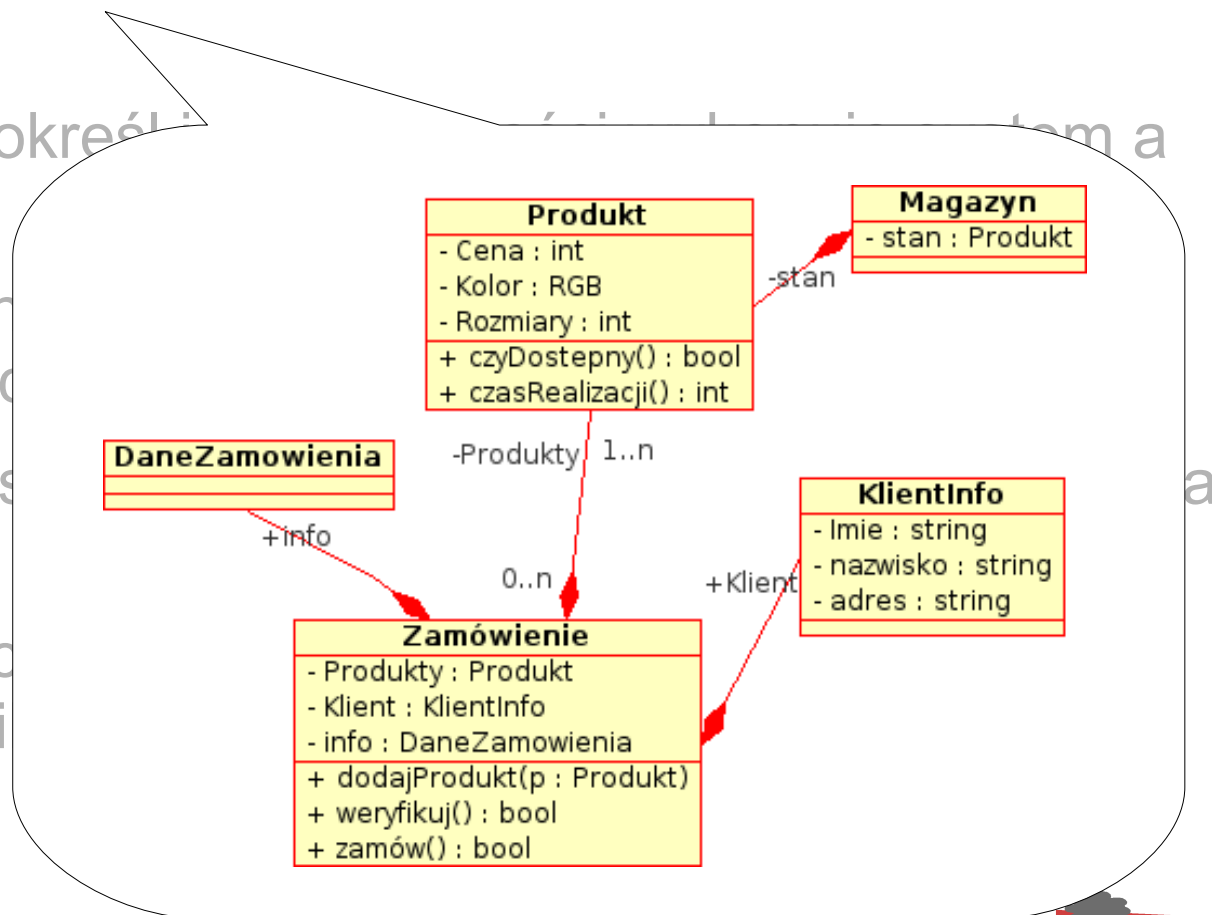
określ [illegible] tem a

Produkt
- Cena : int
- Kolor : RGB
- Rozmiary : int
+ czyDostepny() : bool
+ czasRealizacji() : int

Magazyn
- stan : Produkt

-stan

DaneZamowienia

-Produkty 1..n

KlientInfo
- Imie : string
- nazwisko : string
- adres : string

+info

0..n

+Klient

Zamówienie
- Produkty : Produkt
- Klient : KlientInfo
- info : DaneZamowienia
+ dodajProdukt(p : Produkt)
+ weryfikuj() : bool
+ zamów() : bool